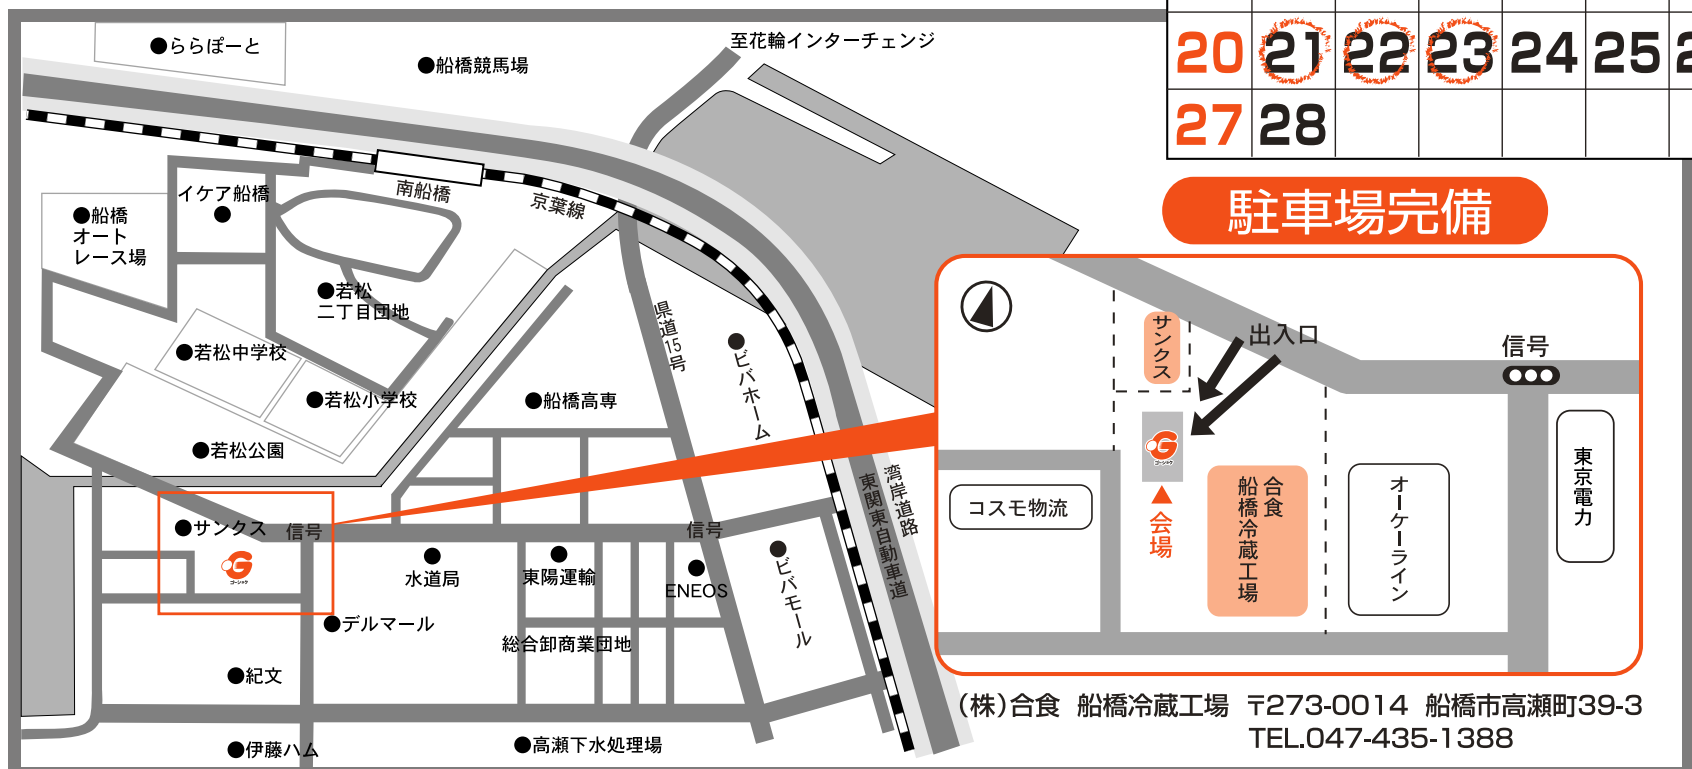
●ららぽーと
●船橋競馬場
至花輪インターチェンジ
20 21 22 23 24 25 2
27 28
駐車場完備
南船橋
京葉線
イケア船橋
●船橋オートレース場
●若松二丁目団地
●若松中学校
●若松小学校
●船橋高専
●若松公園
県道15号
●ビバホーム
湾岸道路
東関東自動車道
●サンクス
信号
信号
●水道局
●東陽運輸
●ENEOS
●ビバモール
●デルマール
総合卸商業団地
●紀文
●伊藤ハム
●高瀬下水処理場
サンクス
出入口
信号
東京電力
コスモ物流
▲会場
合食 船橋冷蔵工場
オーケーライン
(株)合食 船橋冷蔵工場 〒273-0014 船橋市高瀬町39-3
TEL.047-435-1388